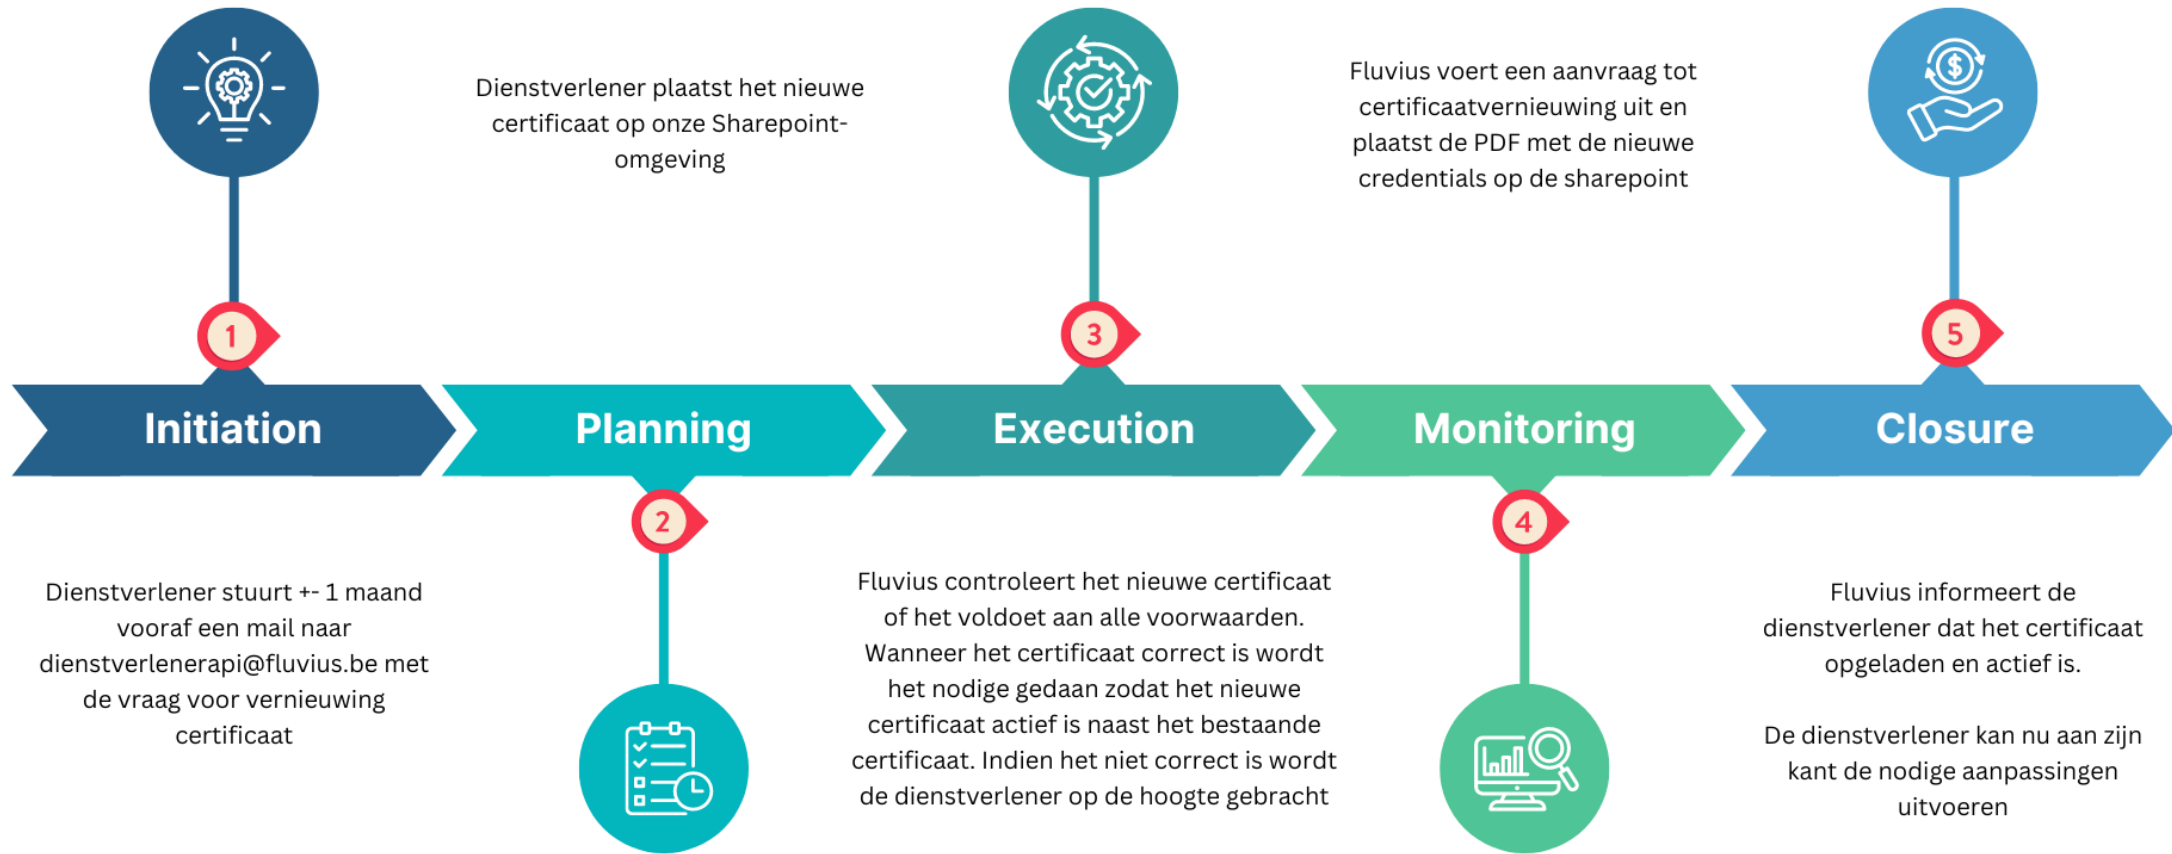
Dienstverlener plaatst het nieuwe certificaat op onze Sharepoint-omgeving

Fluvius voert een aanvraag tot certificaatvernieuwing uit en plaatst de PDF met de nieuwe credentials op de sharepoint

1

3

5

Initiation

Planning

Execution

Monitoring

Closure

2

4

Dienstverlener stuurt +- 1 maand vooraf een mail naar dienstverlenerapi@fluvius.be met de vraag voor vernieuwing certificaat

Fluvius controleert het nieuwe certificaat of het voldoet aan alle voorwaarden. Wanneer het certificaat correct is wordt het nodige gedaan zodat het nieuwe certificaat actief is naast het bestaande certificaat. Indien het niet correct is wordt de dienstverlener op de hoogte gebracht

Fluvius informeert de dienstverlener dat het certificaat opgeladen en actief is.

De dienstverlener kan nu aan zijn kant de nodige aanpassingen uitvoeren